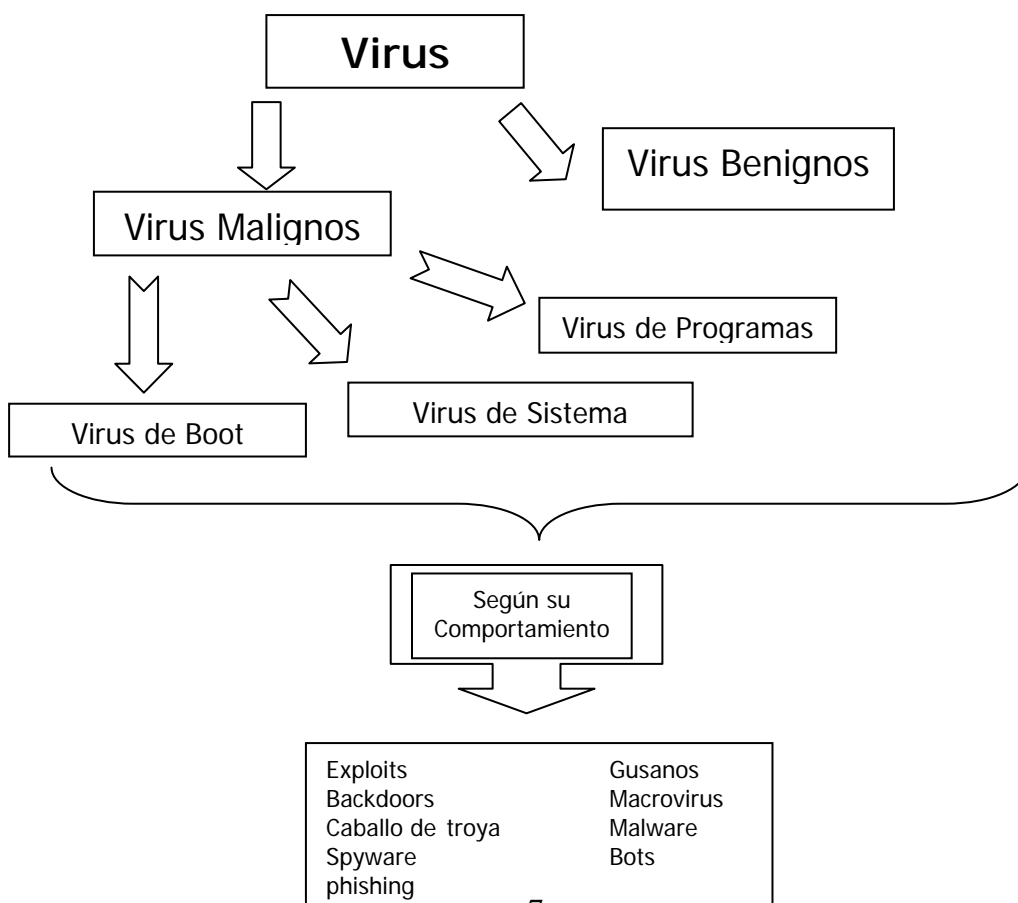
Virus

Virus Benignos

Virus Malignos

Virus de Programas

Virus de Sistema

Virus de Boot

Según su Comportamiento

Exploits
Backdoors
Caballo de troya
Spyware
phishing

Gusanos
Macrovirus
Malware
Bots

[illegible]